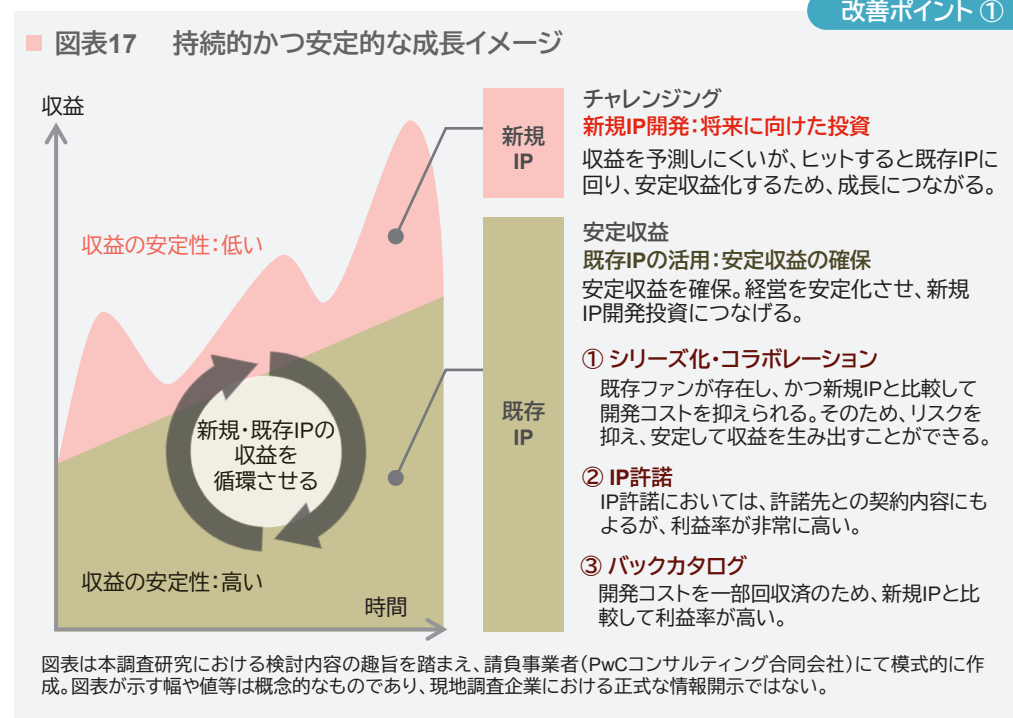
改善ポイント ①

図表17　持続的かつ安定的な成長イメージ

収益

収益の安定性：低い

新規・既存IPの収益を循環させる

収益の安定性：高い

時間

新規IP

既存IP

チャレンジング
新規IP開発：将来に向けた投資
収益を予測しにくいが、ヒットすると既存IPに回り、安定収益化するため、成長につながる。

安定収益
既存IPの活用：安定収益の確保
安定収益を確保。経営を安定化させ、新規IP開発投資につなげる。

① シリーズ化・コラボレーション
既存ファンが存在し、かつ新規IPと比較して開発コストを抑えられる。そのため、リスクを抑え、安定して収益を生み出すことができる。

② IP許諾
IP許諾においては、許諾先との契約内容にもよるが、利益率が非常に高い。

③ バックカタログ
開発コストを一部回収済のため、新規IPと比較して利益率が高い。

図表は本調査研究における検討内容の趣旨を踏まえ、請負事業者（PwCコンサルティング合同会社）にて模式的に作成。図表が示す幅や値等は概念的なものであり、現地調査企業における正式な情報開示ではない。